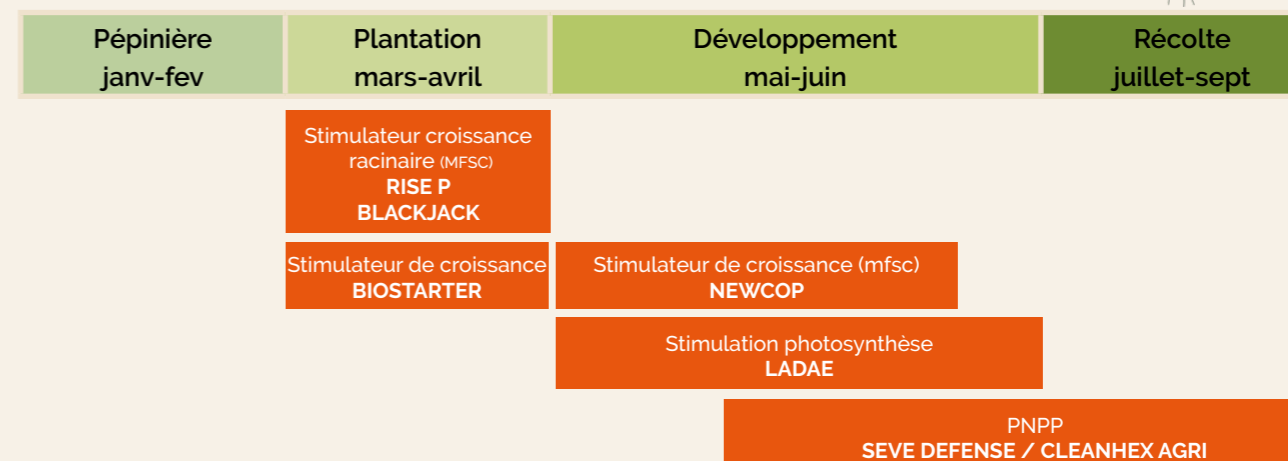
| Pépinière janv-fev | Plantation mars-avril | Développement mai-juin | Récolte juillet-sept |
|---|---|---|---|

Stimulateur croissance racinaire (MFSC)
RISE P
BLACKJACK

Stimulateur de croissance
BIOSTARTER

Stimulateur de croissance (mfsc)
NEWCOP

Stimulation photosynthèse
LADAE

PNPP
SEVE DEFENSE / CLEANHEX AGRI